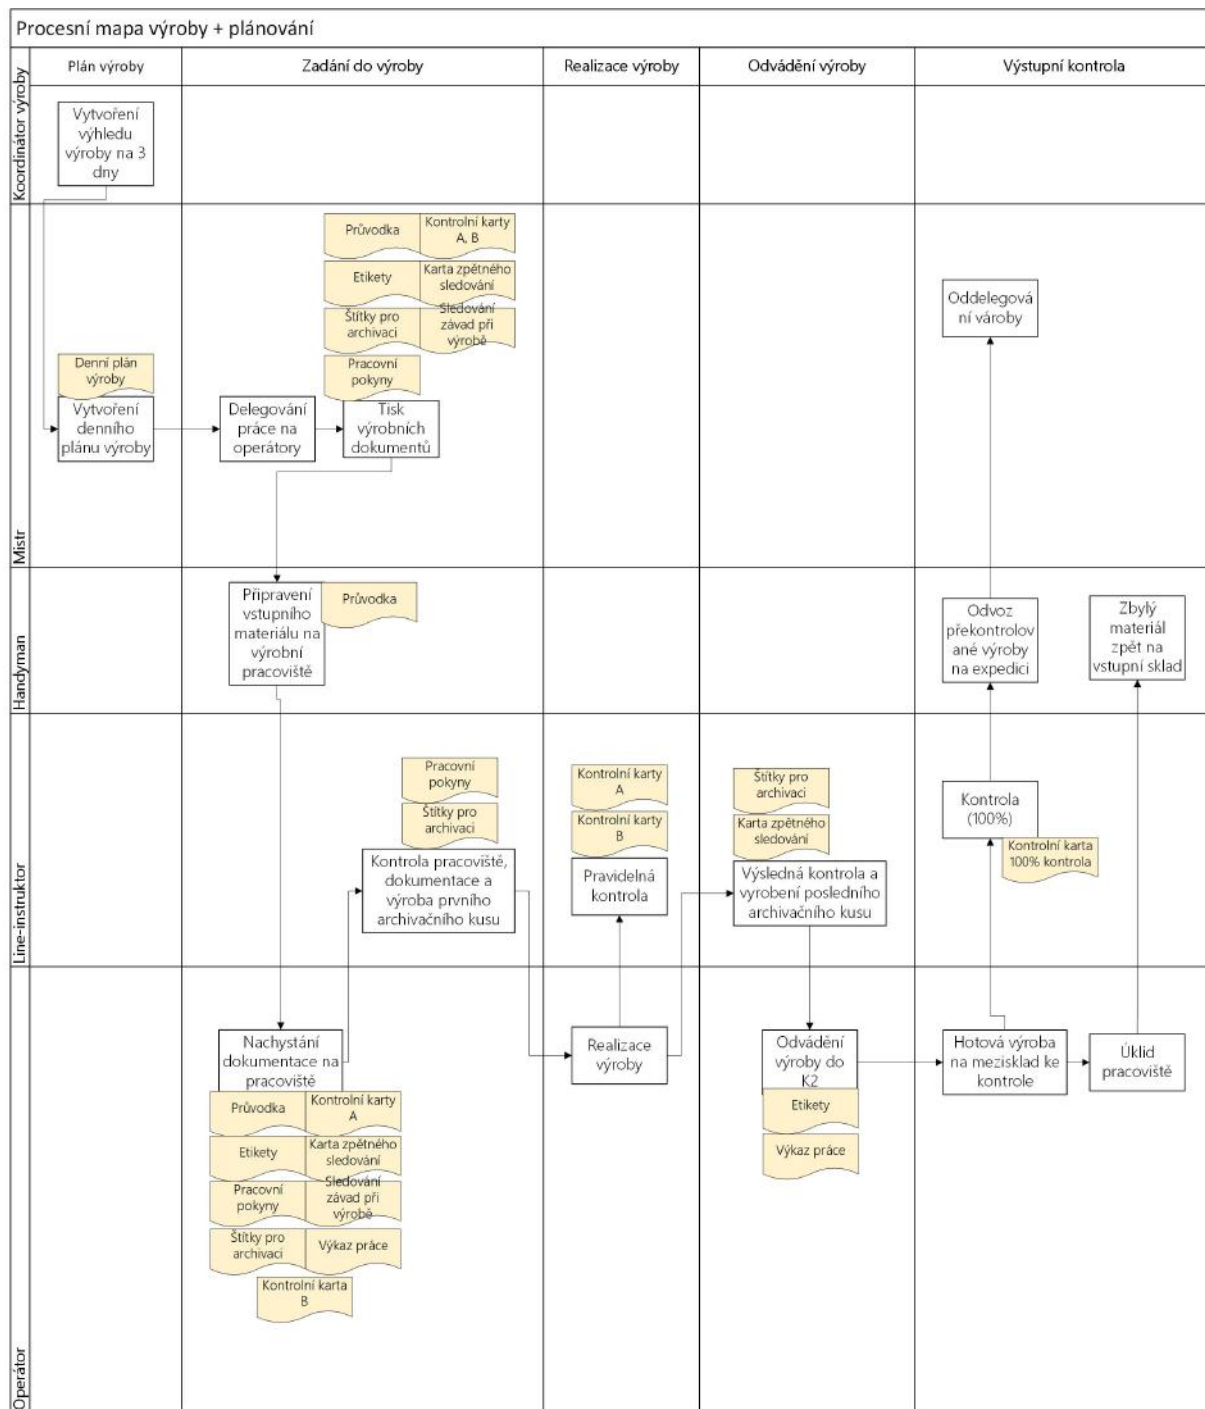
Procesní mapa výroby + plánování

Plán výroby

Zadání do výroby

Realizace výroby

Odvádění výroby

Výstupní kontrola

Koordinátor výroby

Vytvoření výhledu výroby na 3 dny

Mistr

Průvodka

Kontrolní karty A, B

Etikety

Karta zpětného sledování

Štítky pro archivaci

Sledování závad při výrobě

Pracovní pokyny

Denní plán výroby

Vytvoření denního plánu výroby

Delegování práce na operátory

Tisk výrobních dokumentů

Oddelegování výroby

Handyman

Připravení vstupního materiálu na výrobní pracoviště

Průvodka

Odvoz překontrolované výroby na expedici

Zbylý materiál zpět na vstupní sklad

Line-instruktor

Pracovní pokyny

Štítky pro archivaci

Kontrola pracoviště, dokumentace a výroba prvního archivačního kusu

Kontrolní karty A

Kontrolní karty B

Pravidelná kontrola

Štítky pro archivaci

Karta zpětného sledování

Výsledná kontrola a vyrobení posledního archivačního kusu

Kontrola (100%)

Kontrolní karta 100% kontrola

Operátor

Nachystání dokumentace na pracoviště

Průvodka

Kontrolní karty A

Etikety

Karta zpětného sledování

Pracovní pokyny

Sledování závad při výrobě

Štítky pro archivaci

Výkaz práce

Kontrolní karta B

Realizace výroby

Odvádění výroby do K2

Etikety

Výkaz práce

Hotová výroba na mezisklad ke kontrole

Úklid pracoviště